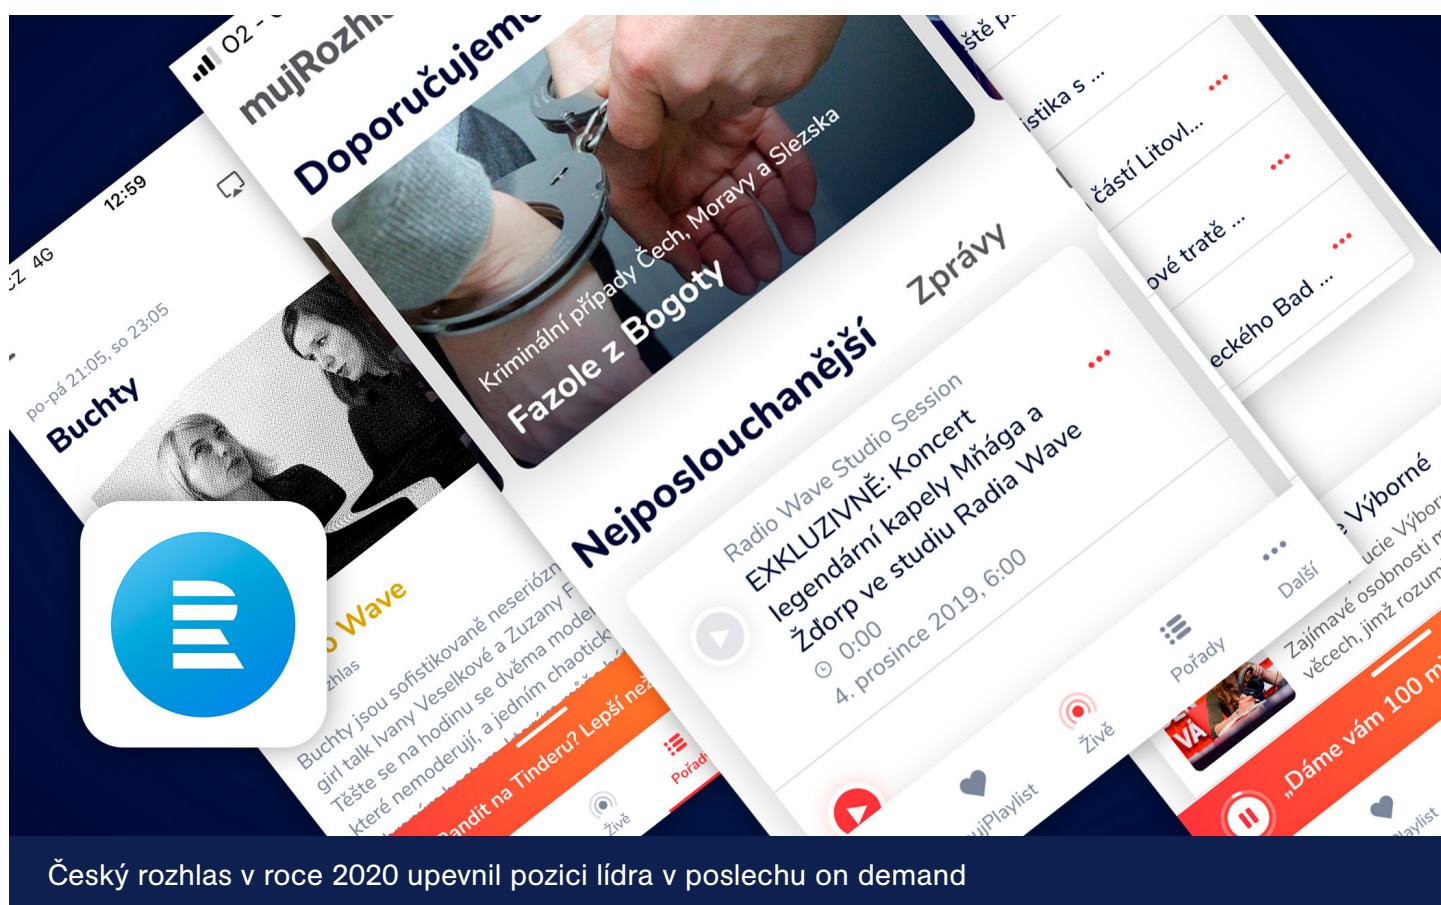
CZ 4G
12:59
po-pá 21:05, so 23:05
Buchty
Wave
zhlas
Buchty jsou sofistikované neseriózn girl talk Ivany Veselkové a Zuzany F Těšte se na hodinu se dvěma mode které nemoderují, a jedním chaotick
andit na Tinderu? Lepší než
Živě
Pořad
O2
mujRozhl
Doporučujeme
Kriminální případy Čech, Moravy a Slezska
Fazole z Bogoty
Nejposlouchanější
Zprávy
Radio Wave Studio Session
EXKLUZIVNĚ: Koncert legendární kapely Mňága a Žďorp ve studiu Radia Wave
0:00
4. prosince 2019, 6:00
mujPlaylist
Živě
Pořady
Další
ště p
istika s ...
částí Litovl...
ové tratě ...
eckého Bad ...
Výborné
ucie Výbor
Zajímavé osobnosti
věcech, jimž rozum
„Dáme vám 100 m
VA
laylist
Český rozhlas v roce 2020 upevnil pozici lídra v poslechu on demand